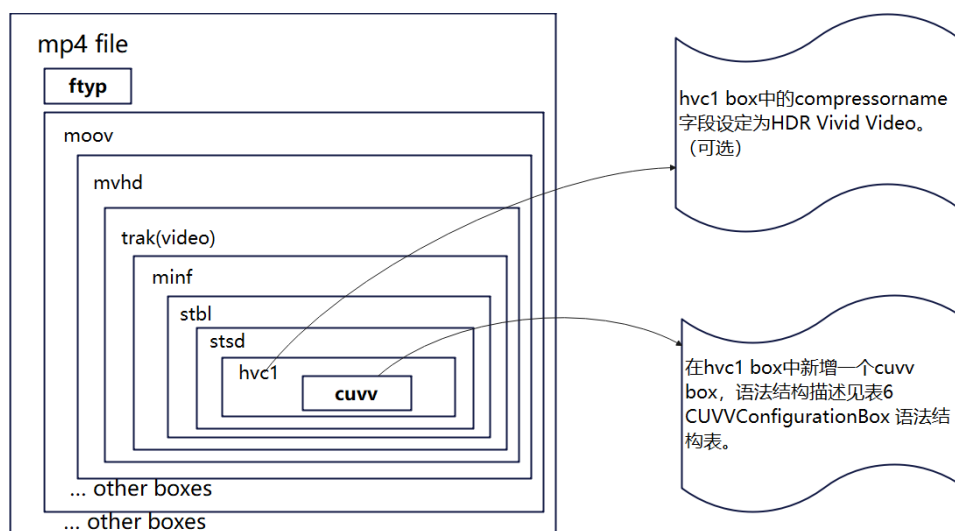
mp4 file

ftyp

moov

mvhd

trak(video)

minf

stbl

stsd

hvc1

cuvv

... other boxes

... other boxes

hvc1 box中的compressorname字段设定为HDR Vivid Video。（可选）

在hvc1 box中新增一个cuvv box，语法结构描述见表6 CUVVConfigurationBox 语法结构表。